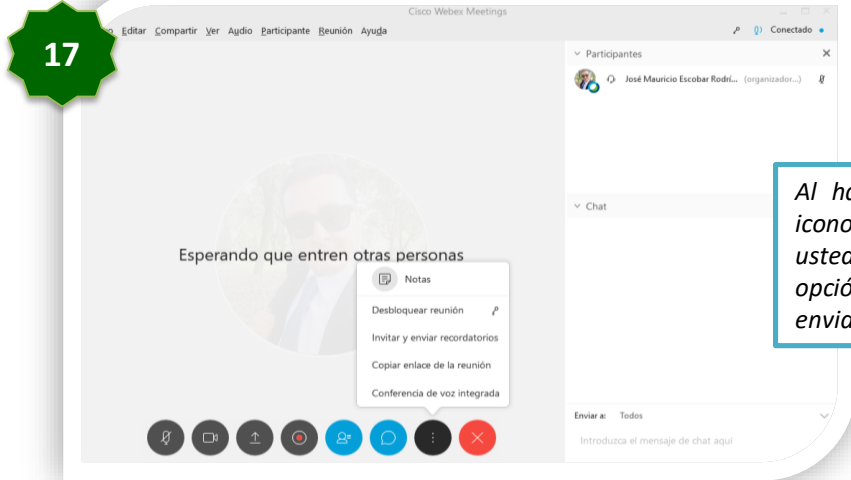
17

Cisco Webex Meetings

Editar Compartir Ver Audio Participante Reunión Ayuda

Conectado

Participantes

José Mauricio Escobar Rodrí... (organizador...)

Chat

Esperando que entren otras personas

Notas

Desbloquear reunión

Invitar y enviar recordatorios

Copiar enlace de la reunión

Conferencia de voz integrada

Enviar a: Todos

Introduzca el mensaje de chat aquí

Al ha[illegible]
icono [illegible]
usted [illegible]
opció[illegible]
envia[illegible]